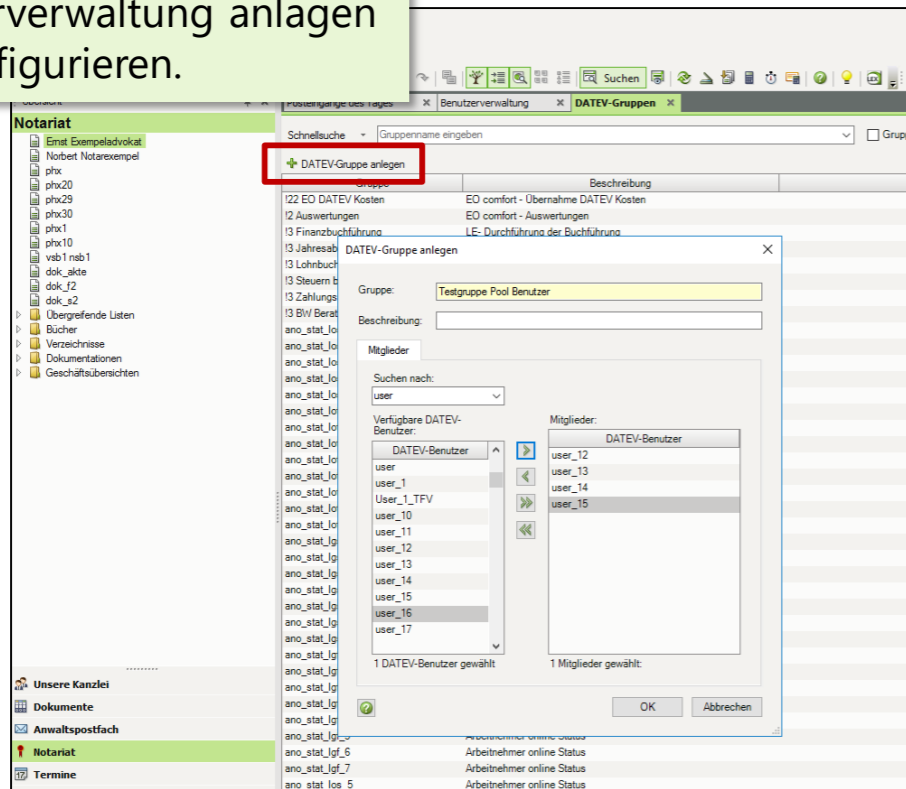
rverwaltung anlagen
figurieren.

Übersicht

Notariat
Ernst Exempeladvokat
Norbert Notarexempel
phx
phx20
phx29
phx30
phx1
phx10
vsb1 nsb1
dok_akte
dok_f2
dok_s2
Übergreifende Listen
Bücher
Verzeichnisse
Dokumentationen
Geschäftsübersichten

Unsere Kanzlei
Dokumente
Anwaltspostfach
Notariat
Termine

Suchen

Posteingänge des Tages | Benutzerverwaltung | DATEV-Gruppen

Schnellsuche | Gruppenname eingeben | Grup

DATEV-Gruppe anlegen

| Gruppe | Beschreibung |
|---|---|
| !22 EO DATEV Kosten | EO comfort - Übernahme DATEV Kosten |
| !2 Auswertungen | EO comfort - Auswertungen |
| !3 Finanzbuchführung | LE- Durchführung der Buchführung |
| !3 Jahresab | |
| !3 Lohnbuch | |
| !3 Steuern b | |
| !3 Zahlungs | |
| !3 BW Berat | |
| ano_stat_lo | |
| ano_stat_lgf_6 | Arbeitnehmer online Status |
| ano_stat_lgf_7 | Arbeitnehmer online Status |
| ano_stat_los_5 | Arbeitnehmer online Status |

DATEV-Gruppe anlegen

Gruppe: Testgruppe Pool Benutzer
Beschreibung:

Mitglieder

Suchen nach:
user

Verfügbare DATEV-Benutzer:
DATEV-Benutzer
user
user_1
User_1_TFV
user_10
user_11
user_12
user_13
user_14
user_15
user_16
user_17

Mitglieder:
DATEV-Benutzer
user_12
user_13
user_14
user_15

1 DATEV-Benutzer gewählt
1 Mitglieder gewählt:

OK
Abbrechen